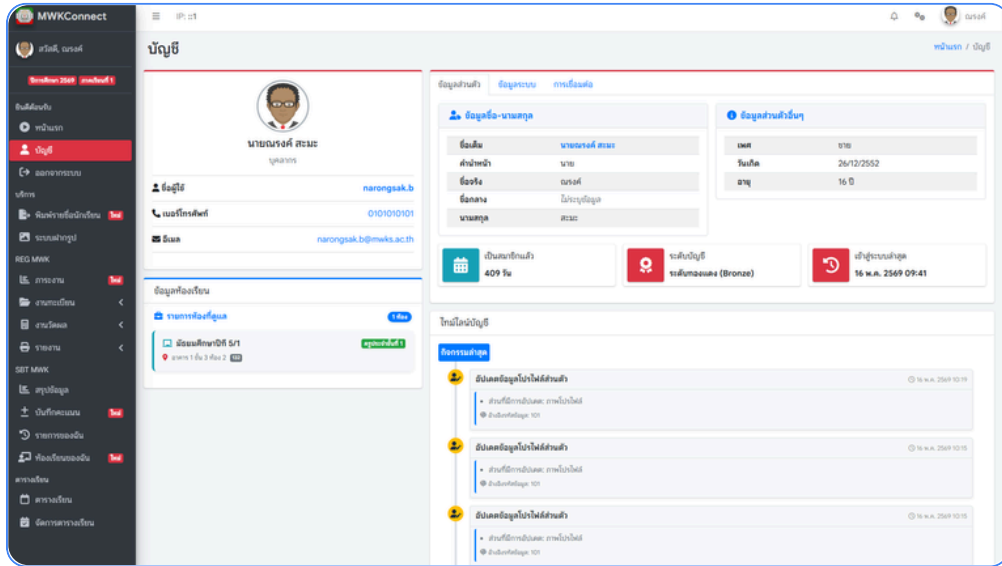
MWKConnect

สวัสดี, ณรงค์

ปีการศึกษา 2569 ภาคเรียนที่ 1

ข้อมูลส่วนตัว
หน้าแรก
บัญชี
ออกจากระบบ

บริการ
พิมพ์รายชื่อนักเรียน ใหม่
ระบบฝากรูป

REG MWK
การงาน ใหม่
งานทะเบียน
งานวัดผล
รายงาน

SBT MWK
สรุปข้อมูล
บันทึกคะแนน ใหม่
รายการของฉัน
ห้องเรียนของฉัน ใหม่

ตารางเรียน
ตารางเรียน
จัดการตารางเรียน

IP: ::1

ณรงค์

บัญชี

หน้าแรก / บัญชี

นายณรงค์ สะมะ
บุคลากร

ชื่อผู้ใช้ narongsak.b
เบอร์โทรศัพท์ 0101010101
อีเมล narongsak.b@mwks.ac.th

ข้อมูลห้องเรียน

รายการห้องที่ดูแล 1 ห้อง

มัธยมศึกษาปีที่ 5/1 ครูประจำชั้นที่ 1
อาคาร 1 ชั้น 3 ห้อง 2 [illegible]

ข้อมูลส่วนตัว ข้อมูลระบบ การเชื่อมต่อ

ข้อมูลชื่อ-นามสกุล

| ชื่อเดิม | นายณรงค์ สะมะ |
|---|---|
| คำนำหน้า | นาย |
| ชื่อจริง | ณรงค์ |
| ชื่อกลาง | ไม่ระบุข้อมูล |
| นามสกุล | สะมะ |

ข้อมูลส่วนตัวอื่นๆ

| เพศ | ชาย |
|---|---|
| วันเกิด | 26/12/2552 |
| อายุ | 16 ปี |

เป็นสมาชิกแล้ว
409 วัน

ระดับบัญชี
ระดับทองแดง (Bronze)

เข้าสู่ระบบล่าสุด
16 พ.ค. 2569 09:41

ไทม์ไลน์บัญชี

กิจกรรมล่าสุด

อัปเดตข้อมูลโปรไฟล์ส่วนตัว
16 พ.ค. 2569 10:19
ส่วนที่มีการอัปเดต: ภาพโปรไฟล์
ผู้แก้ไขข้อมูล: 101

อัปเดตข้อมูลโปรไฟล์ส่วนตัว
16 พ.ค. 2569 10:15
ส่วนที่มีการอัปเดต: ภาพโปรไฟล์
ผู้แก้ไขข้อมูล: 101

อัปเดตข้อมูลโปรไฟล์ส่วนตัว
16 พ.ค. 2569 10:15
ส่วนที่มีการอัปเดต: ภาพโปรไฟล์
ผู้แก้ไขข้อมูล: 101